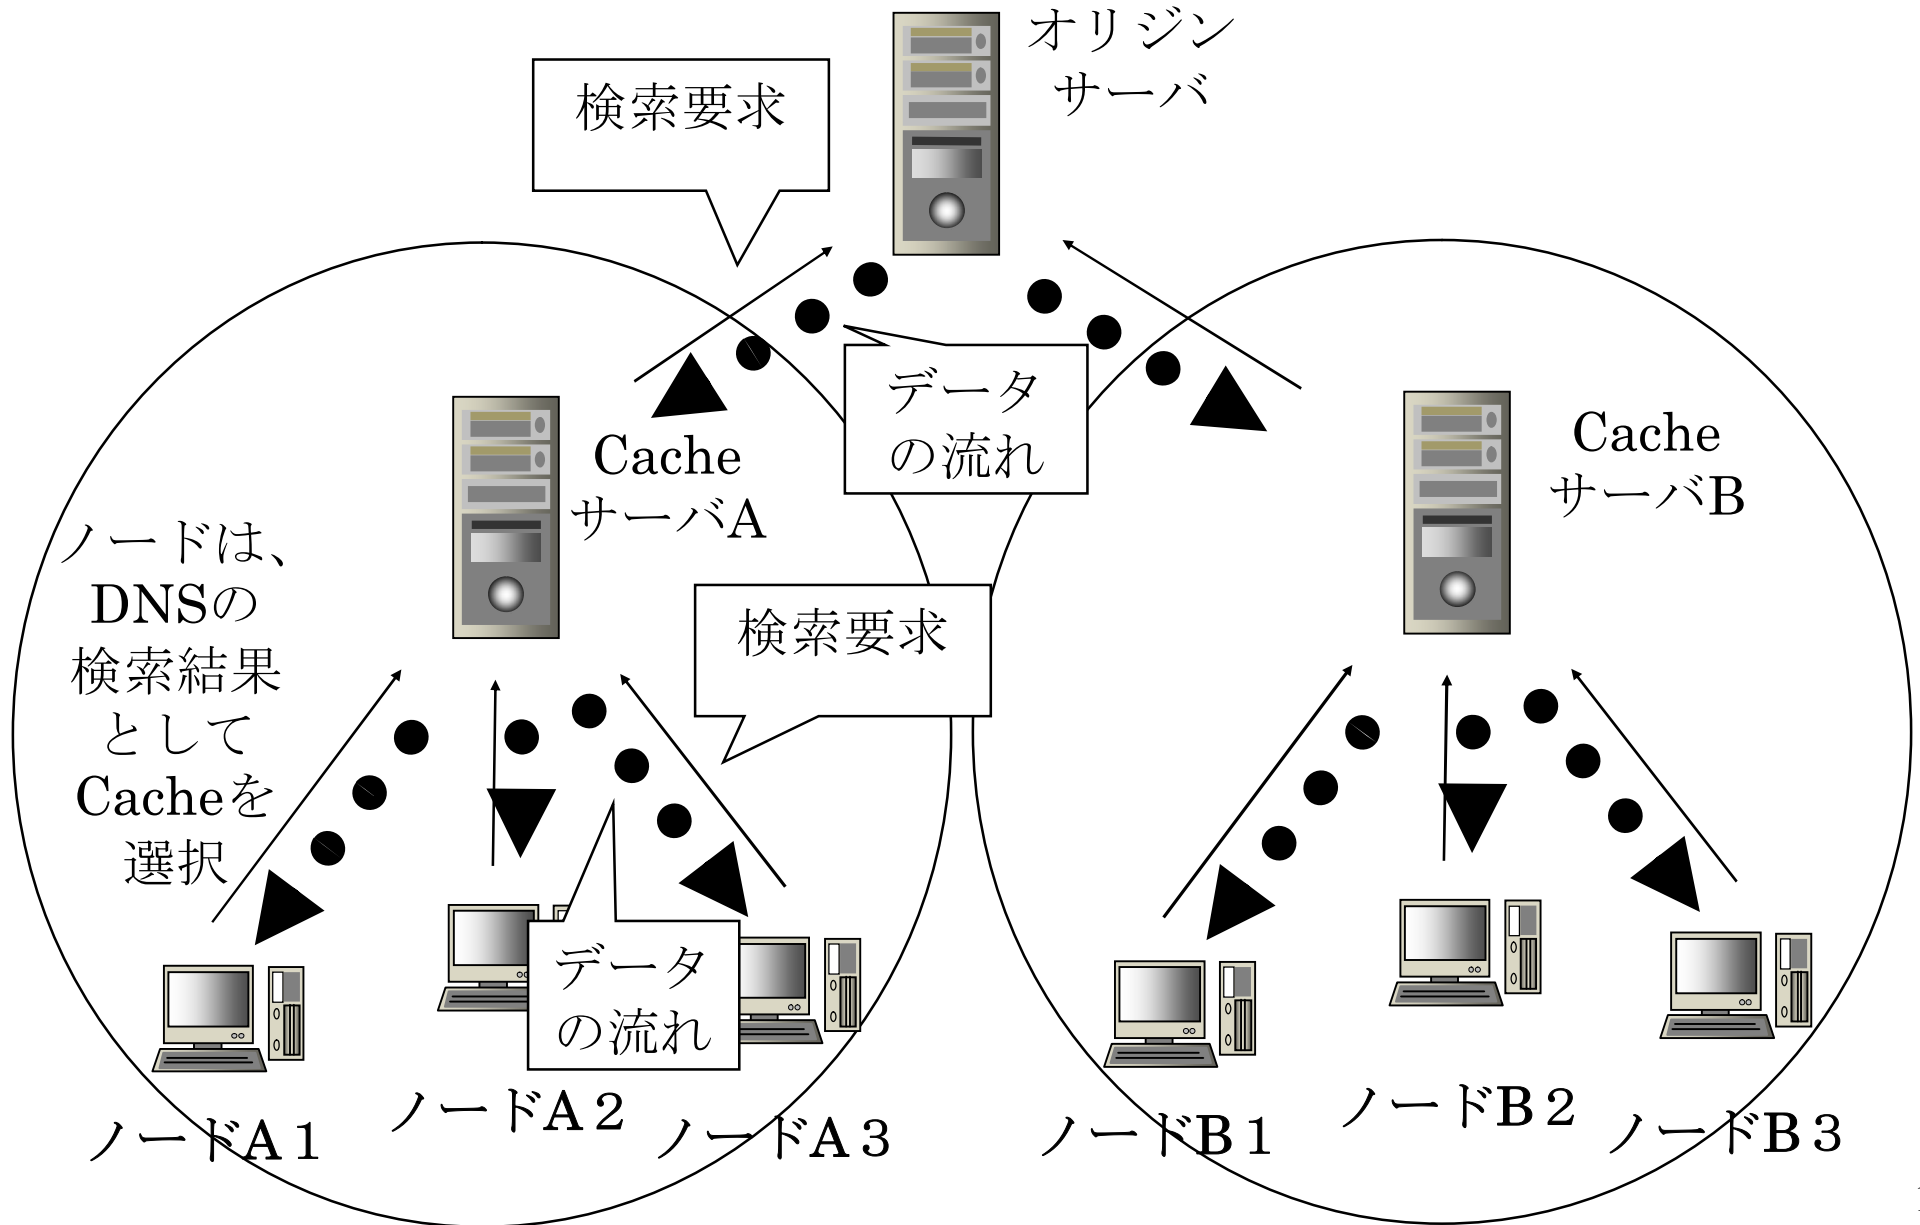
オリジン
サーバ

検索要求

データ
の流れ

Cache
サーバA

Cache
サーバB

ノードは、
DNSの
検索結果
として
Cacheを
選択

検索要求

データ
の流れ

ノードA１

ノードA２

ノードA３

ノードB１

ノードB２

ノードB３